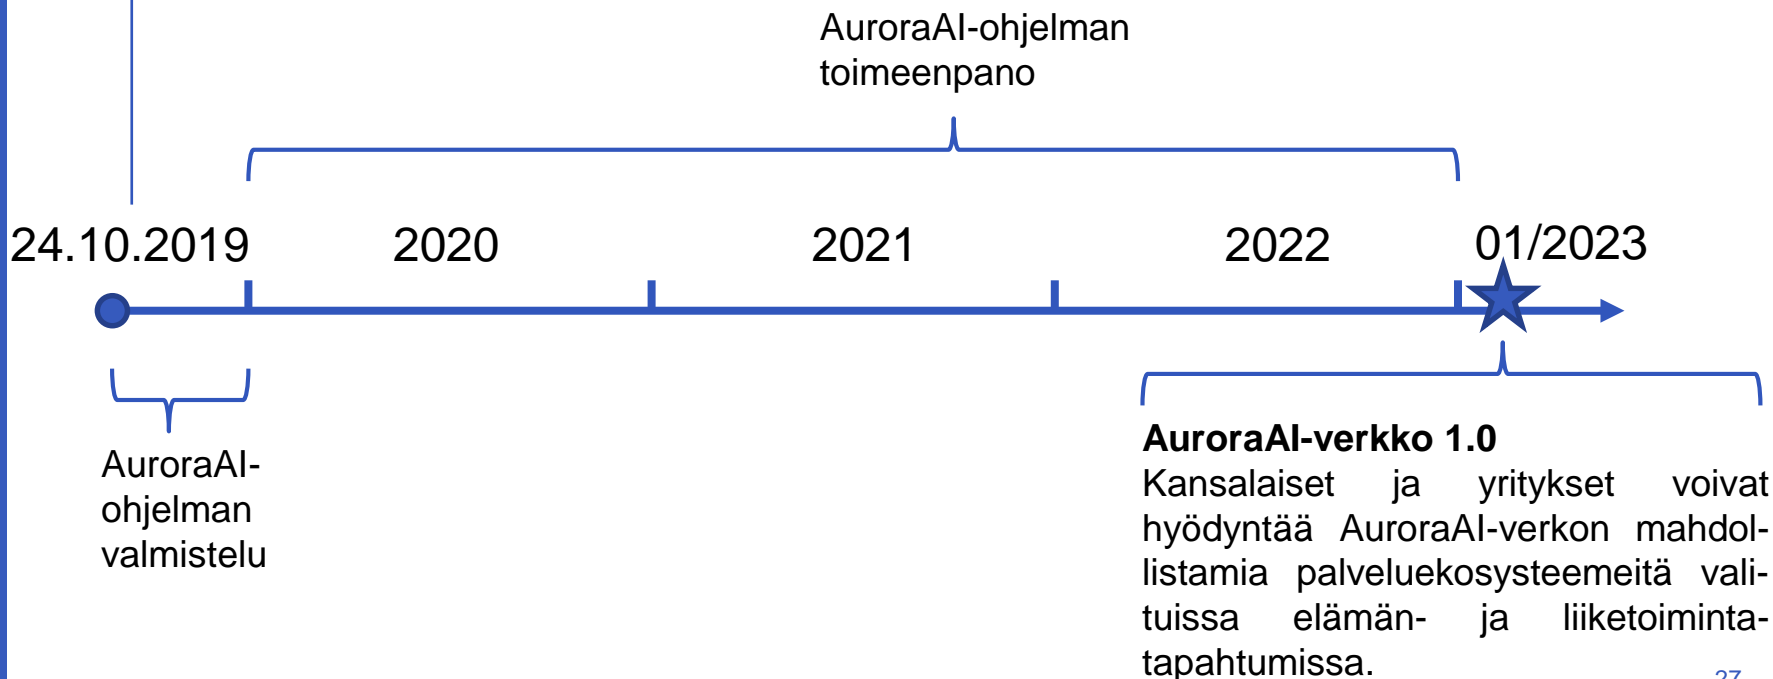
AuroraAI-ohjelman toimeenpano

24.10.2019

2020

2021

2022

01/2023

AuroraAI-ohjelman valmistelu

**AuroraAI-verkko 1.0**
Kansalaiset ja yritykset voivat hyödyntää AuroraAI-verkon mahdollistamia palveluekosysteemeitä valituissa elämän- ja liiketoimintatapahtumissa.

27